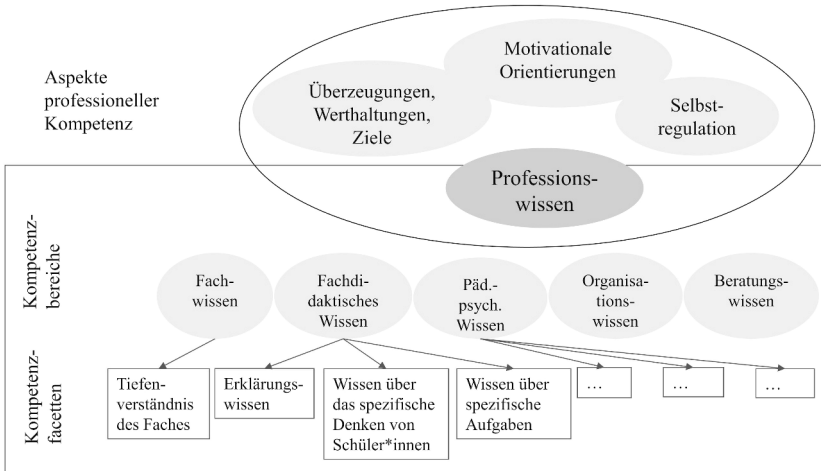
Aspekte professioneller Kompetenz

Motivationale Orientierungen

Überzeugungen, Werthaltungen, Ziele

Selbstregulation

Professionswissen

Kompetenzbereiche

Fachwissen

Fachdidaktisches Wissen

Päd.-psych. Wissen

Organisationswissen

Beratungswissen

Kompetenzfacetten

Tiefenverständnis des Faches

Erklärungswissen

Wissen über das spezifische Denken von Schüler*innen

Wissen über spezifische Aufgaben

…

…

…